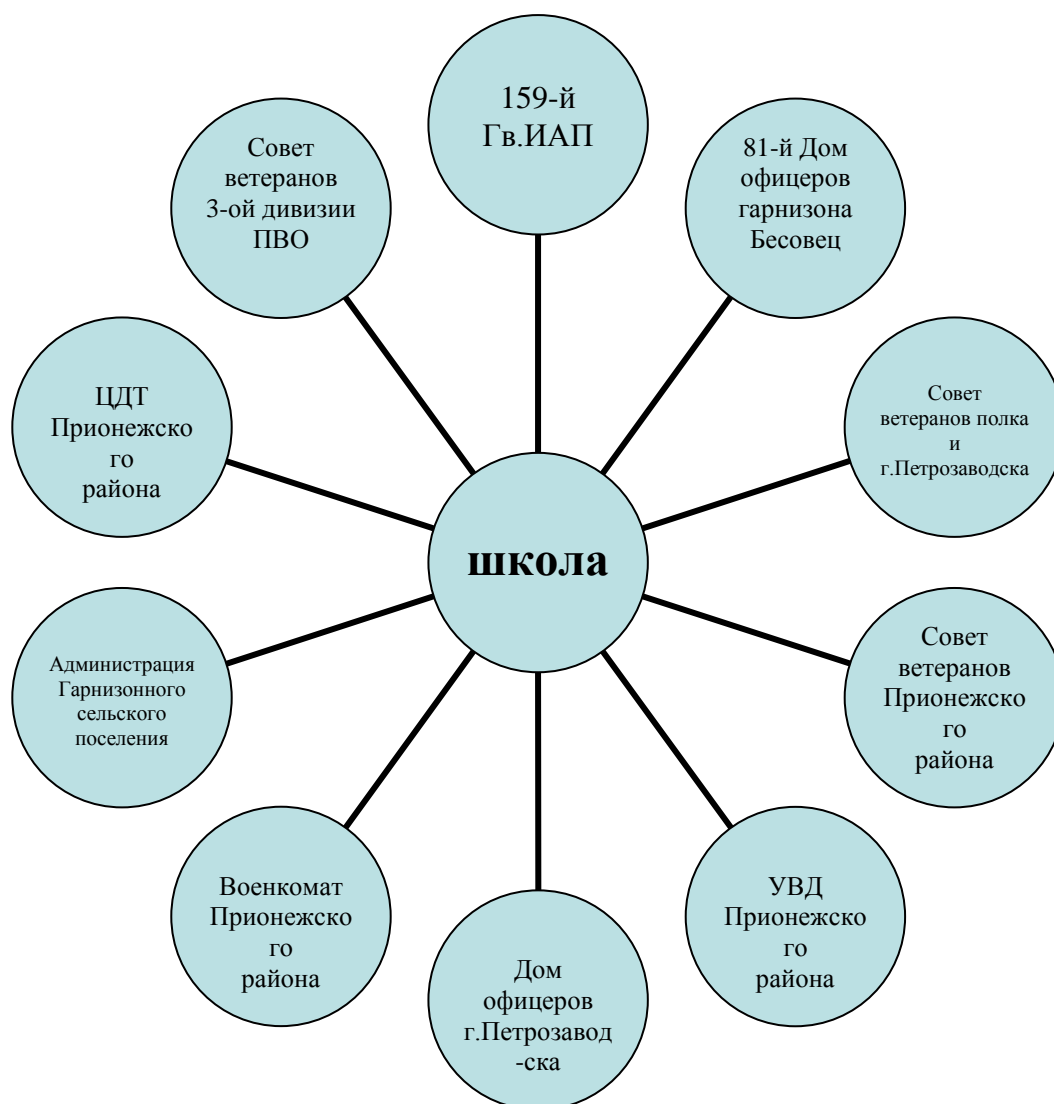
159-й Гв.ИАП

81-й Дом офицеров гарнизона Бесовец

Совет ветеранов полка и г.Петрозаводска

Совет ветеранов Прионежско го района

УВД Прионежско го района

Дом офицеров г.Петрозавод -ска

Военкомат Прионежско го района

Администрация Гарнизонного сельского поселения

ЦДТ Прионежско го района

Совет ветеранов 3-ой дивизии ПВО

школа